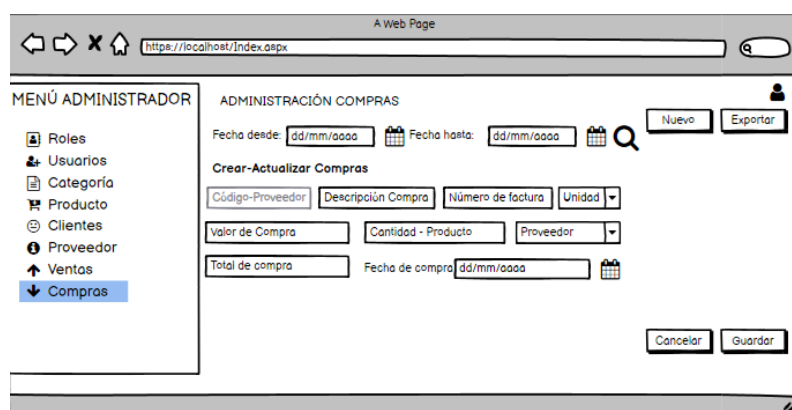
A Web Page

https://localhost/Index.aspx

MENÚ ADMINISTRADOR

Roles
Usuarios
Categoría
Producto
Clientes
Proveedor
Ventas
Compras

ADMINISTRACIÓN COMPRAS

Nuevo
Exportar

Fecha desde: dd/mm/aaaa
Fecha hasta: dd/mm/aaaa

Crear-Actualizar Compras

Código-Proveedor
Descripción Compra
Número de factura
Unidad

Valor de Compra
Cantidad - Producto
Proveedor

Total de compra
Fecha de compra dd/mm/aaaa

Cancelar
Guardar